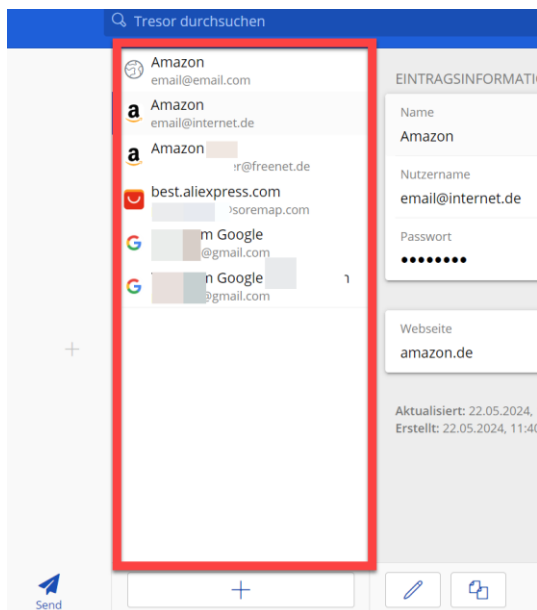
Tresor durchsuchen

Amazon
email@email.com

Amazon
email@internet.de

Amazon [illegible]
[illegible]r@freenet.de

best.aliexpress.com
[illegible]soremap.com

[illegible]n Google
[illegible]@gmail.com

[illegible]n Google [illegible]
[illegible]@gmail.com

EINTRAGSINFORMATIO

Name
Amazon

Nutzername
email@internet.de

Passwort
••••••••

Webseite
amazon.de

Aktualisiert: 22.05.2024,
Erstellt: 22.05.2024, 11:40

+

Send

+